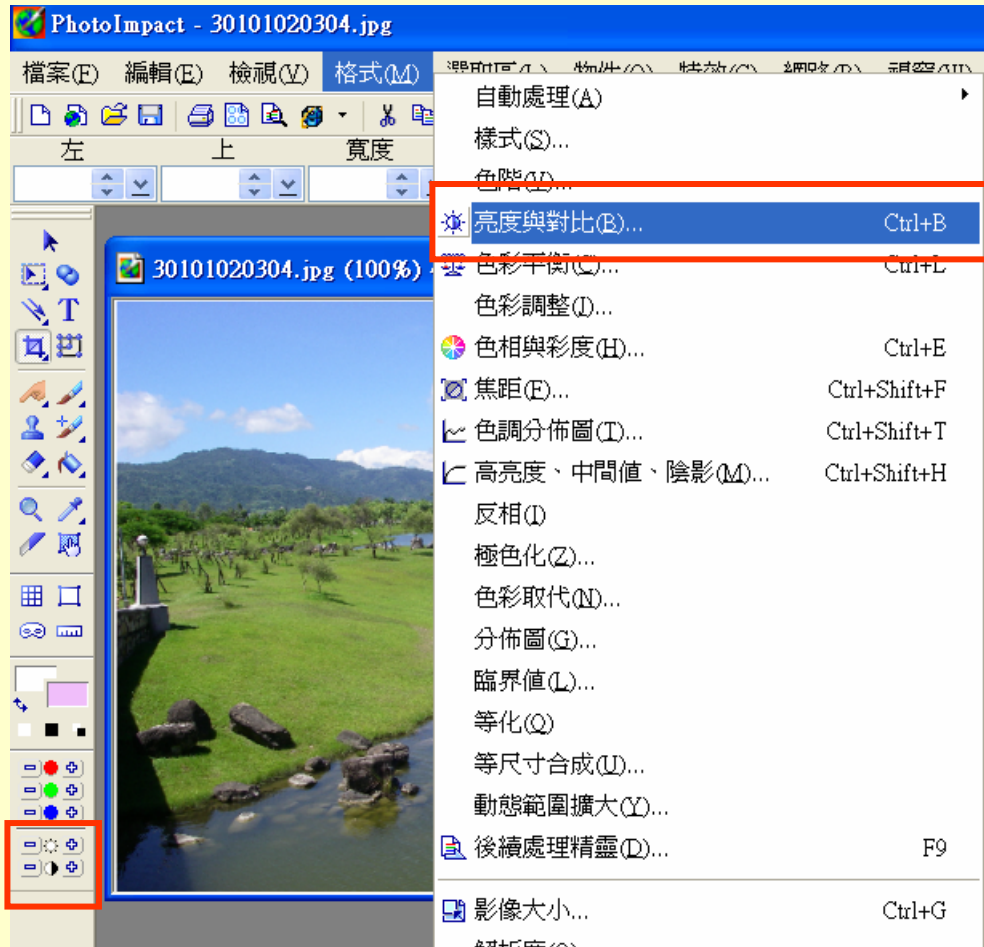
PhotoImpact - 30101020304.jpg

檔案(F) 編輯(E) 檢視(V) 格式(M) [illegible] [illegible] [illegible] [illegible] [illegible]

左 上 寬度

30101020304.jpg (100%)

自動處理(A)
樣式(S)...
色階(L)...
亮度與對比(B)... Ctrl+B
色彩平衡(C)... Ctrl+L
色彩調整(J)...
色相與彩度(H)... Ctrl+E
焦距(F)... Ctrl+Shift+F
色調分佈圖(T)... Ctrl+Shift+T
高亮度、中間值、陰影(M)... Ctrl+Shift+H
反相(I)
極色化(Z)...
色彩取代(N)...
分佈圖(G)...
臨界值(L)...
等化(Q)
等尺寸合成(U)...
動態範圍擴大(Y)...
後續處理精靈(D)... F9
影像大小... Ctrl+G
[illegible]